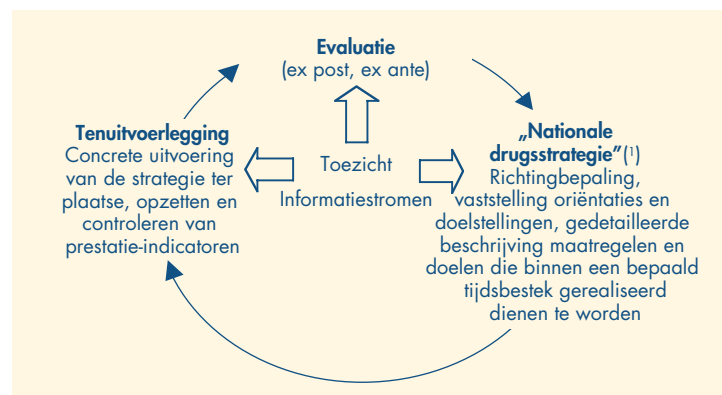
Evaluatie
(ex post, ex ante)

Tenuitvoerlegging
Concrete uitvoering van de strategie ter plaatse, opzetten en controleren van prestatie-indicatoren

Toezicht
Informatiestromen

„Nationale drugsstrategie"(1)
Richtingbepaling, vaststelling oriëntaties en doelstellingen, gedetailleerde beschrijving maatregelen en doelen die binnen een bepaald tijdsbestek gerealiseerd dienen te worden